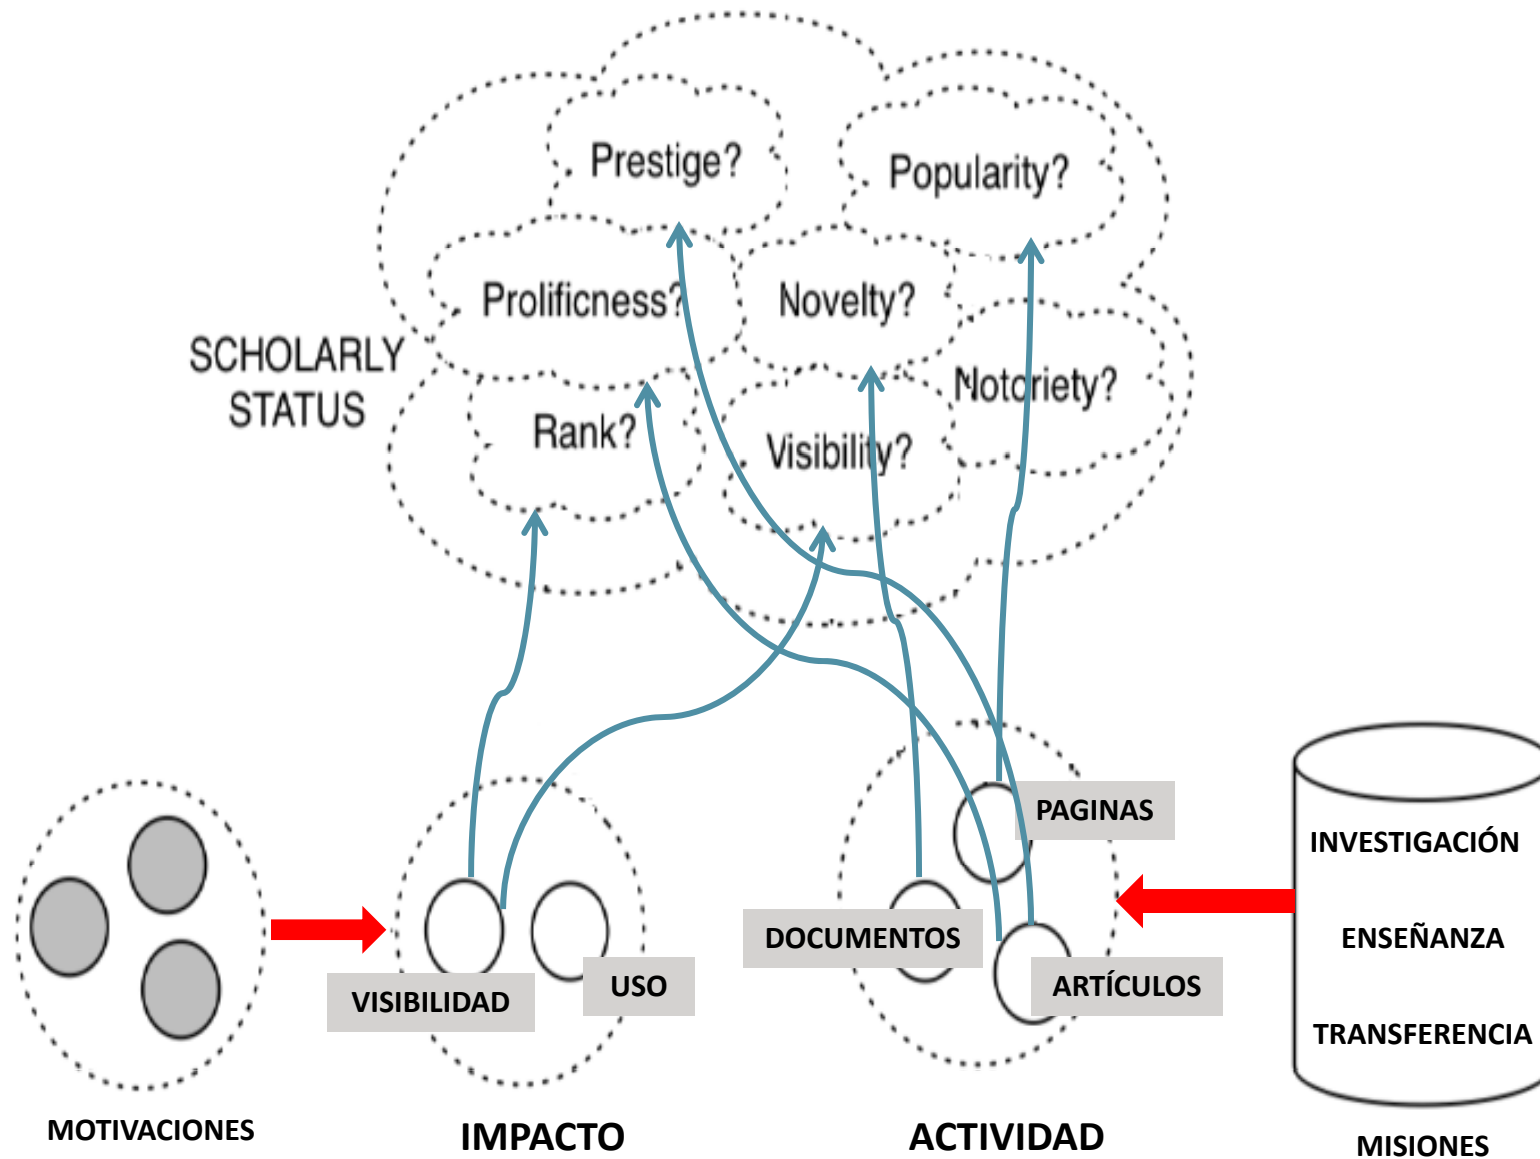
Prestige?

Popularity?

Prolificness?

Novelty?

SCHOLARLY STATUS

Notoriety?

Rank?

Visibility?

PAGINAS

INVESTIGACIÓN

ENSEÑANZA

TRANSFERENCIA

DOCUMENTOS

ARTÍCULOS

VISIBILIDAD

USO

MOTIVACIONES

IMPACTO

ACTIVIDAD

MISIONES